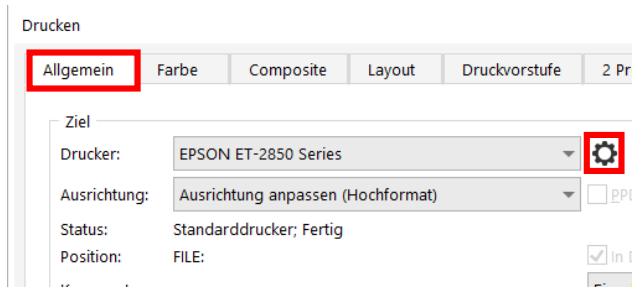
Drucken

Allgemein | Farbe | Composite | Layout | Druckvorstufe | 2 Pr

Ziel

Drucker: EPSON ET-2850 Series

Ausrichtung: Ausrichtung anpassen (Hochformat)

PPD

Status: Standarddrucker; Fertig

Position: FILE:

In D

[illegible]